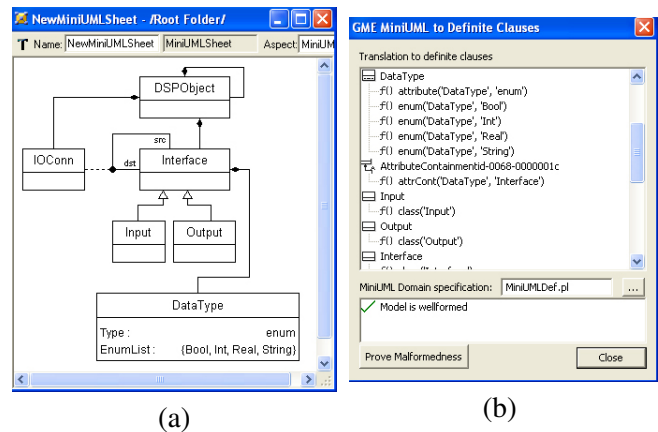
NewMiniUMLSheet - /Root Folder/

Name: NewMiniUMLSheet MiniUMLSheet Aspect: MiniUM

DSPObject

src

IOConn

dst

Interface

Input

Output

DataType

Type : enum

EnumList : {Bool, Int, Real, String}

(a)

GME MiniUML to Definite Clauses

Translation to definite clauses

DataType

f() attribute('DataType', 'enum')

f() enum('DataType', 'Bool')

f() enum('DataType', 'Int')

f() enum('DataType', 'Real')

f() enum('DataType', 'String')

AttributeContainmentid-0068-0000001c

f() attrCont('DataType', 'Interface')

Input

f() class('Input')

Output

f() class('Output')

Interface

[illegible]

MiniUML Domain specification: MiniUMLDef.pl ...

Model is wellformed

Prove Malformedness

Close

(b)